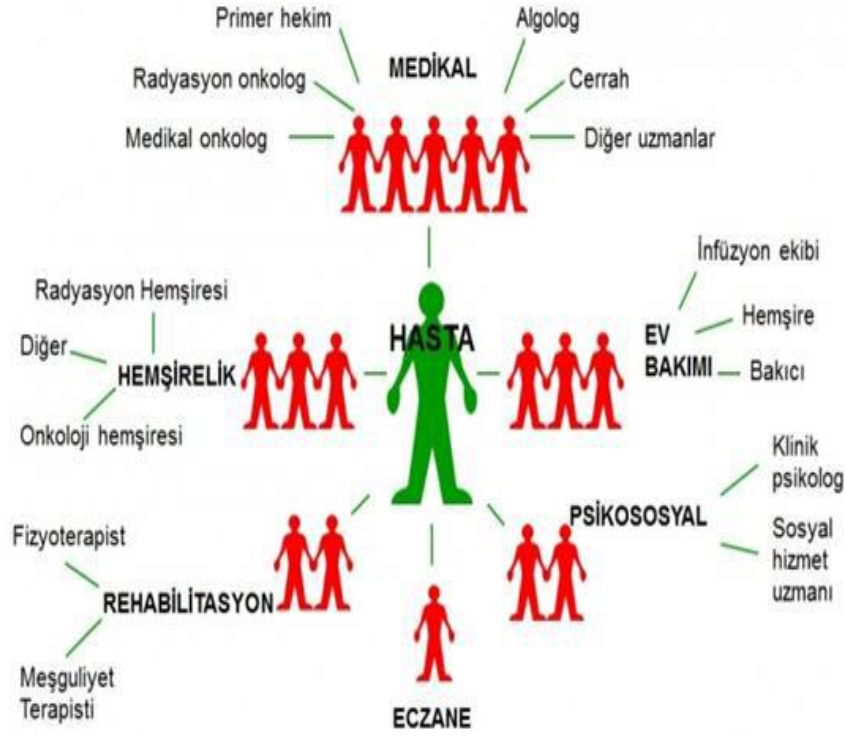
Primer hekim

MEDİKAL

Algolog

Radyasyon onkolog

Cerrah

Medikal onkolog

Diğer uzmanlar

İnfüzyon ekibi

Radyasyon Hemşiresi

HASTA

EV BAKIMI

Hemşire

Diğer

HEMŞİRELİK

Bakıcı

Onkoloji hemşiresi

Klinik psikolog

PSİKOSOSYAL

Fizyoterapist

Sosyal hizmet uzmanı

REHABİLİTASYON

Meşguliyet Terapisti

ECZANE